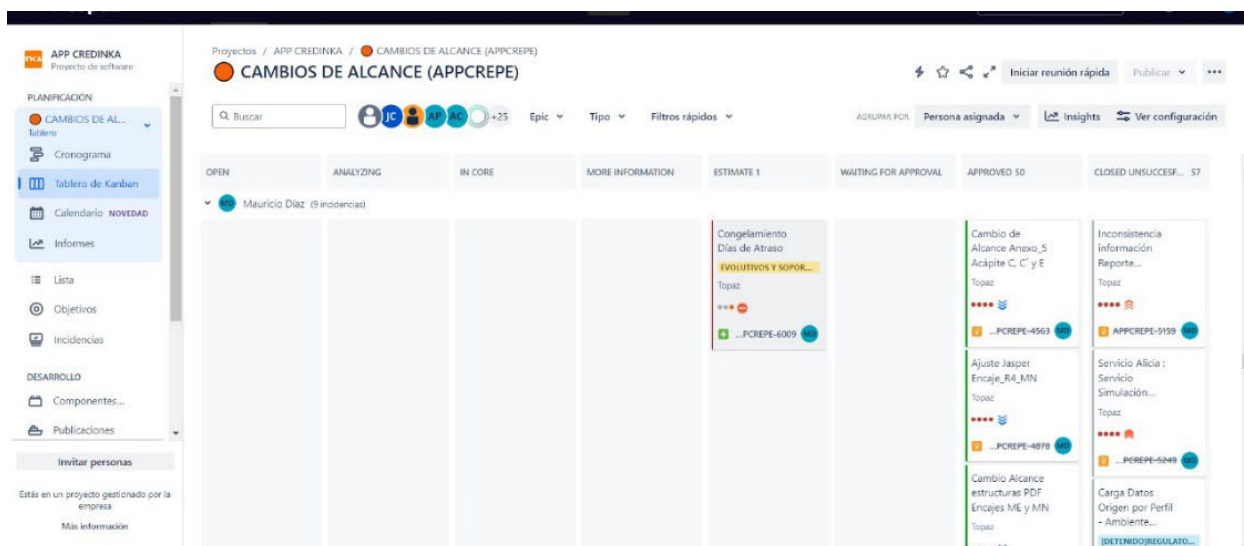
APP CREDINKA
Proyecto de software

PLANIFICACIÓN
CAMBIOS DE AL...
Tablero
Cronograma
Tablero de Kanban
Calendario NOVEDAD
Informes
Lista
Objetivos
Incidencias

DESARROLLO
Componentes...
Publicaciones

Invitar personas

Estás en un proyecto gestionado por la empresa
Más información

Proyectos / APP CREDINKA / CAMBIOS DE ALCANCE (APPCREPE)
CAMBIOS DE ALCANCE (APPCREPE)

Iniciar reunión rápida
Publicar

Buscar
JC AP AC +25
Epic
Tipo
Filtros rápidos
AGRUPAR POR Persona asignada
Insights
Ver configuración

| OPEN | ANALYZING | IN CORE | MORE INFORMATION | ESTIMATE 1 | WAITING FOR APPROVAL | APPROVED 50 | CLOSED UNSUCCESF... 57 |
|---|---|---|---|---|---|---|---|

MD Mauricio Díaz (9 incidencias)

Congelamiento Días de Atraso
EVOLUTIVOS Y SOPOR...
Topaz
...PCREPE-6009 MD

Cambio de Alcance Anexo_5 Acápite C, C' y E
Topaz
...PCREPE-4563 MD

Ajuste Jasper Encaje_R4_MN
Topaz
...PCREPE-4878 MD

Cambio Alcance estructuras PDF Encajes ME y MN
Topaz

Inconsistencia información Reporte...
Topaz
APPCREPE-5159 MD

Servicio Alicia : Servicio Simulación...
Topaz
...PCREPE-5249 MD

Carga Datos Origen por Perfil - Ambiente...
[DETENIDO]REGULATO...